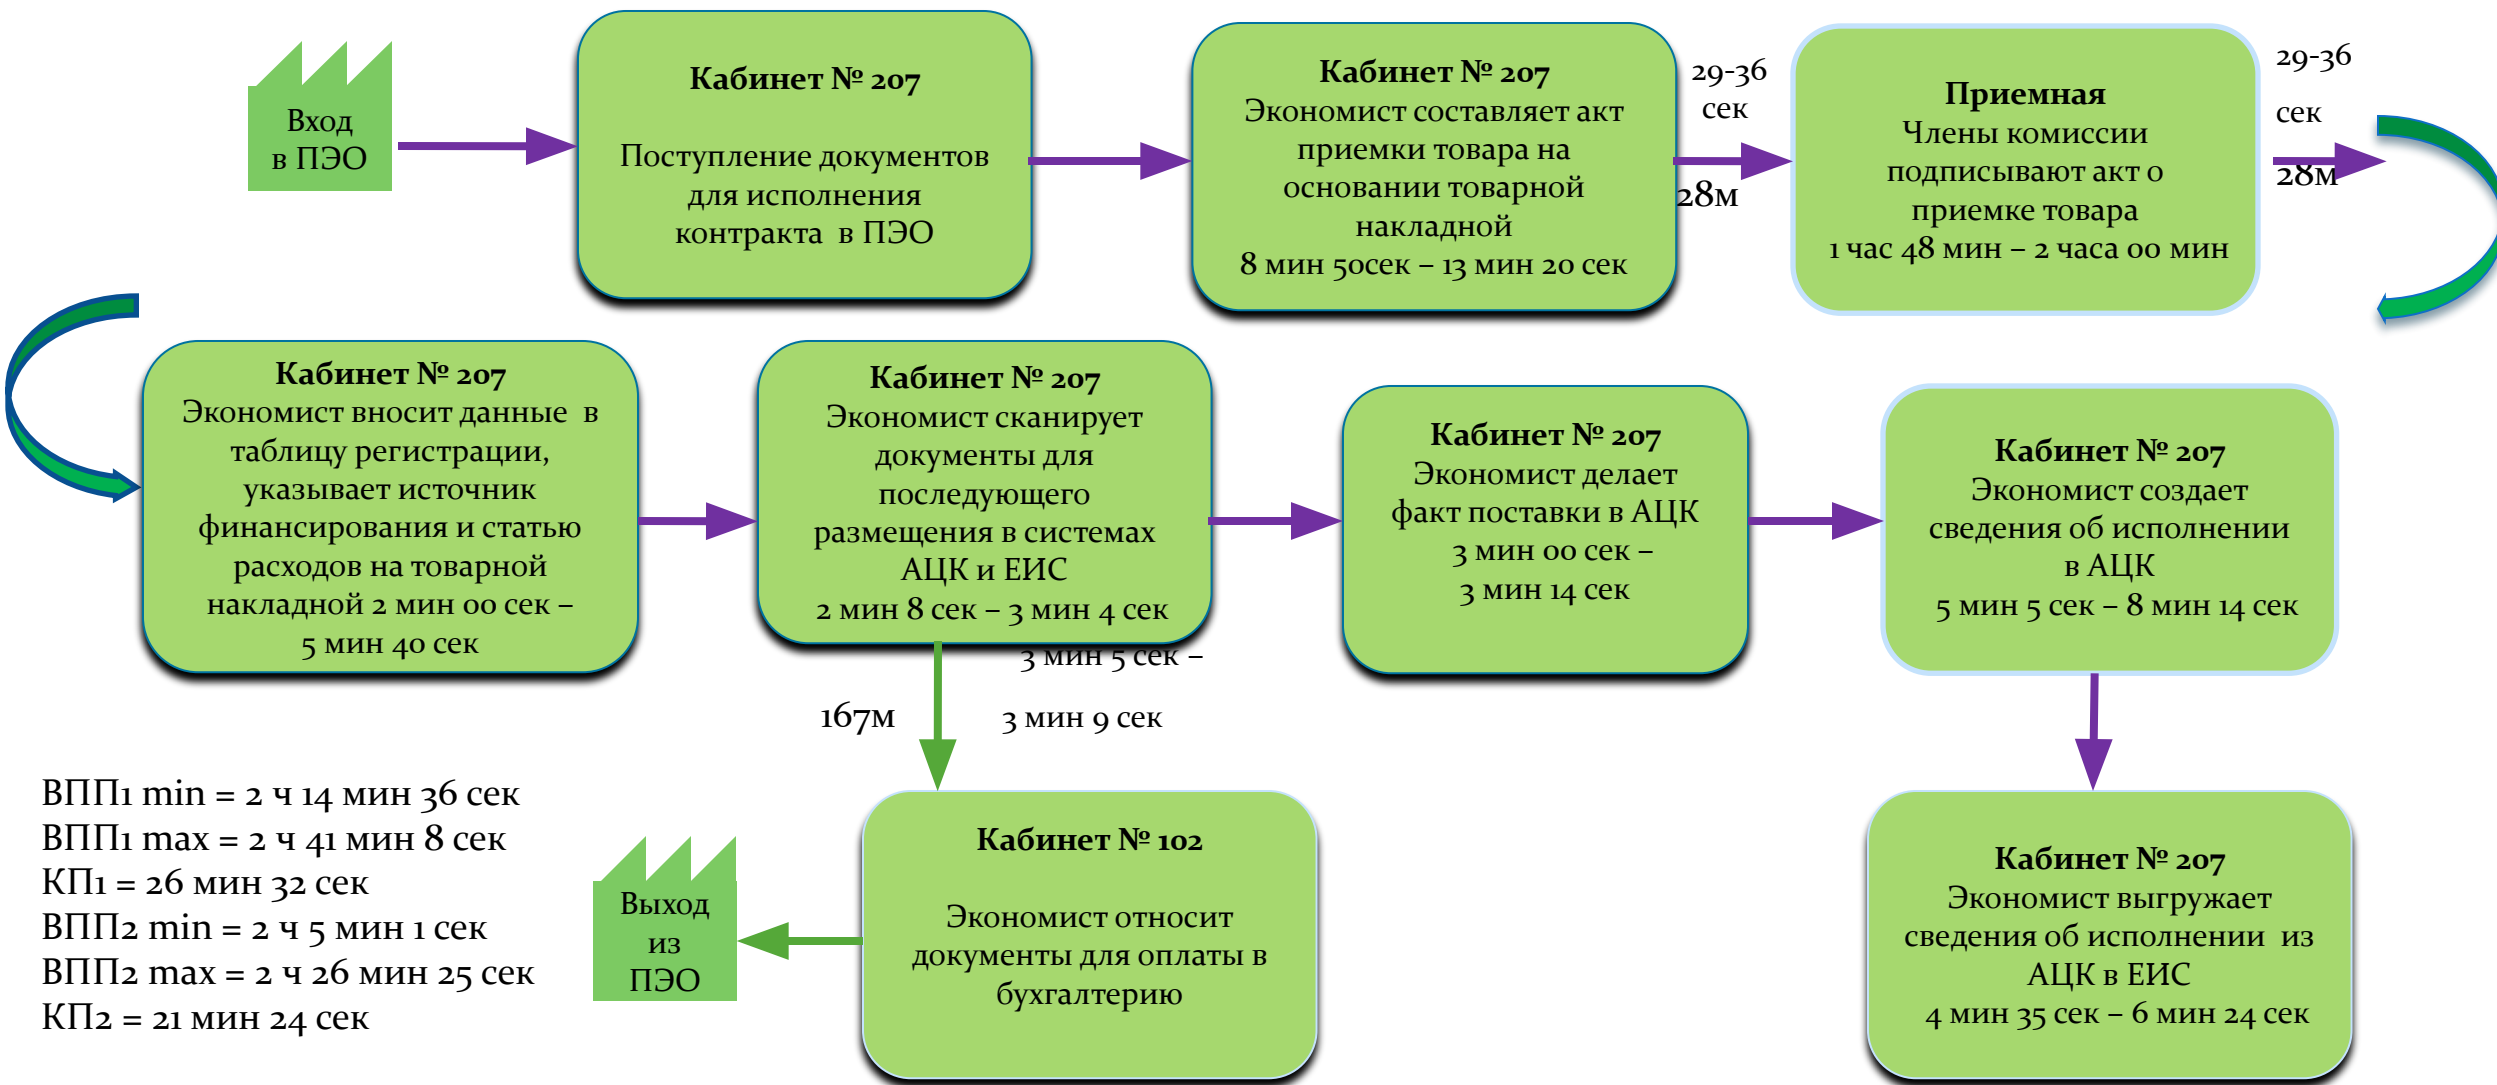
Вход в ПЭО

Кабинет № 207

Поступление документов для исполнения контракта в ПЭО

Кабинет № 207
Экономист составляет акт приемки товара на основании товарной накладной
8 мин 50сек – 13 мин 20 сек

29-36 сек
28м

Приемная
Члены комиссии подписывают акт о приемке товара
1 час 48 мин – 2 часа 00 мин

29-36 сек
28м

Кабинет № 207
Экономист вносит данные в таблицу регистрации, указывает источник финансирования и статью расходов на товарной накладной 2 мин 00 сек – 5 мин 40 сек

Кабинет № 207
Экономист сканирует документы для последующего размещения в системах АЦК и ЕИС
2 мин 8 сек – 3 мин 4 сек

Кабинет № 207
Экономист делает факт поставки в АЦК
3 мин 00 сек – 3 мин 14 сек

Кабинет № 207
Экономист создает сведения об исполнении в АЦК
5 мин 5 сек – 8 мин 14 сек

167м
3 мин 5 сек –
3 мин 9 сек

ВПП1 min = 2 ч 14 мин 36 сек
ВПП1 max = 2 ч 41 мин 8 сек
КП1 = 26 мин 32 сек
ВПП2 min = 2 ч 5 мин 1 сек
ВПП2 max = 2 ч 26 мин 25 сек
КП2 = 21 мин 24 сек

Выход из ПЭО

Кабинет № 102

Экономист относит документы для оплаты в бухгалтерию

Кабинет № 207
Экономист выгружает сведения об исполнении из АЦК в ЕИС
4 мин 35 сек – 6 мин 24 сек